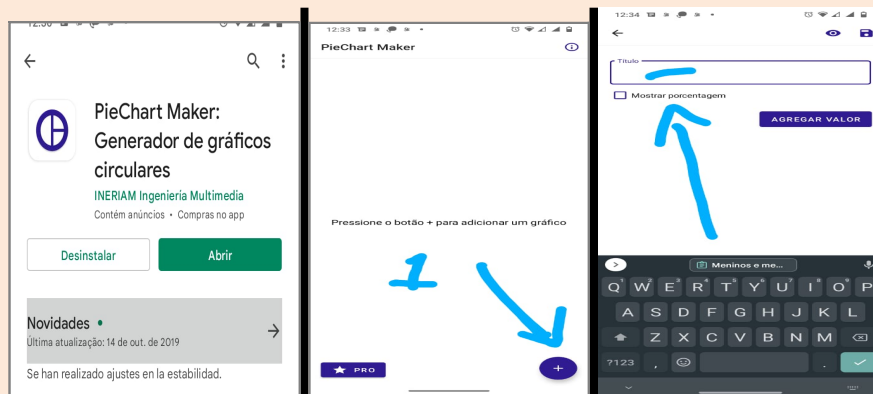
12:30

PieChart Maker: Generador de gráficos circulares

INERIAM Ingenieria Multimedia

Contém anúncios • Compras no app

Desinstalar

Abrir

Novidades •

Última atualização: 14 de out. de 2019

Se han realizado ajustes en la estabilidad.

12:33

PieChart Maker

Pressione o botão + para adicionar um gráfico

1

PRO

+

12:34

Título

Mostrar porcentagem

AGREGAR VALOR

Meninos e me...

Q W E R T Y U I O P

A S D F G H J K L

Z X C V B N M

?123 , .